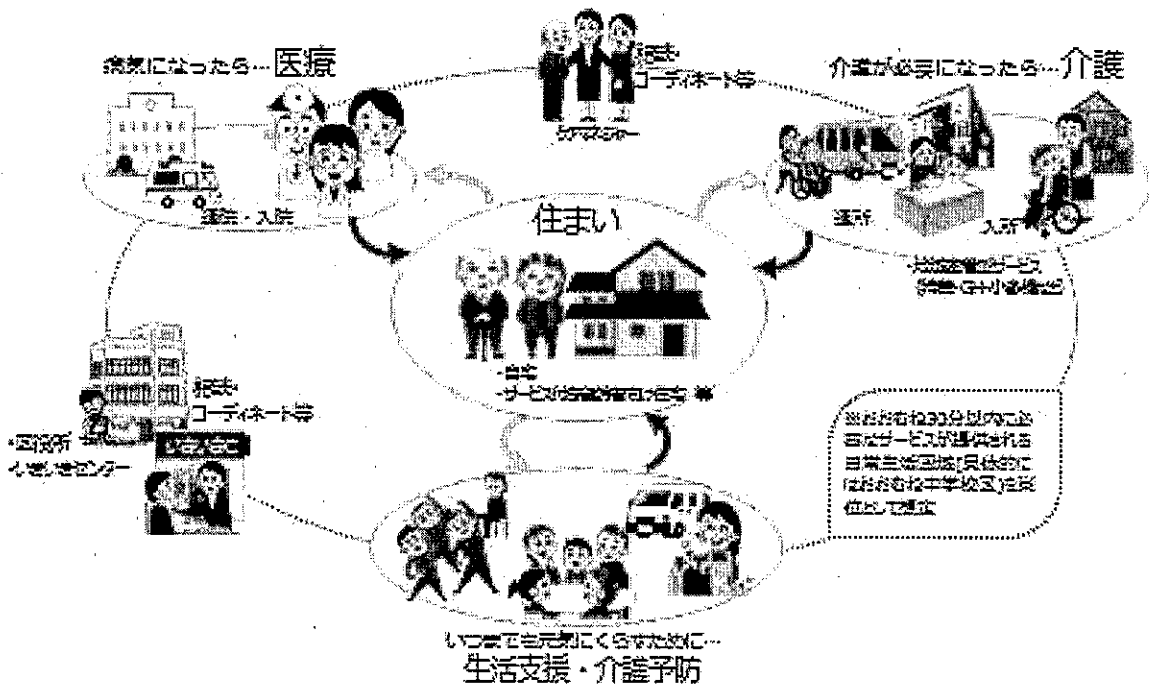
病気になったら…医療

相談・コーディネート等

ケアマネジャー

介護が必要になったら…介護

通院・入院

通所

入所

住まい

・地域密着型サービス（特養・GH・小規模多機能）

・自宅
・サービス付き高齢者向け住宅 等

相談・コーディネート等

・区役所
・いきいきセンター

いきいきセンター

※おおむね30分以内に必要なサービスが提供される日常生活圏域（具体的にはおおむね中学校区）を単位として想定

いつまでも元気にくらすために…
生活支援・介護予防